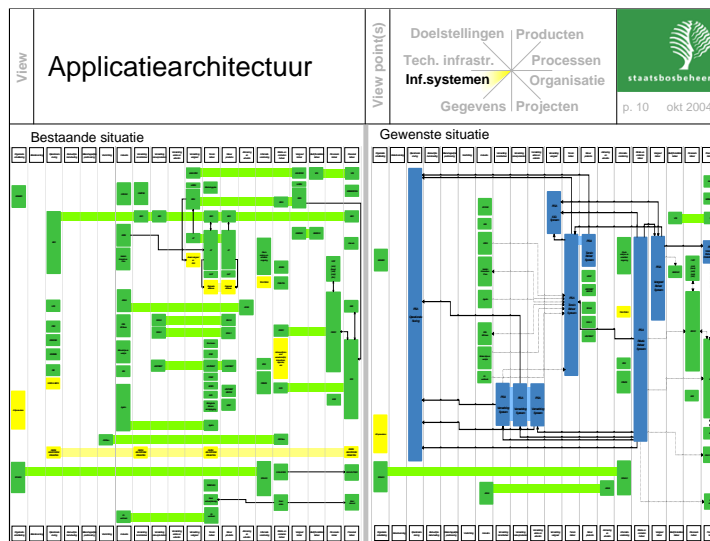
View

Applicatiearchitectuur

View point(s)

Doelstellingen | Producten

Tech. infrastr. Processen

Inf.systemen Organisatie

Gegevens | Projecten

staatsbosbeheer

p. 10 okt 2004

Bestaande situatie

Gewenste situatie